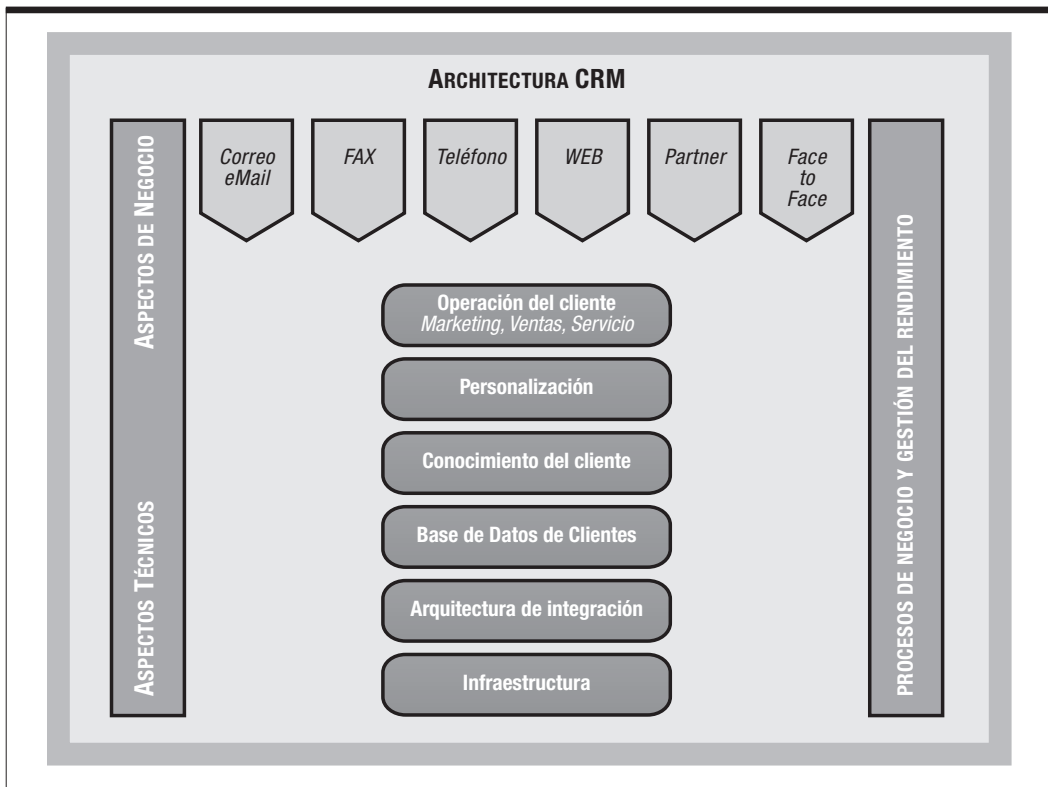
ARCHITECTURA CRM

ASPECTOS DE NEGOCIO

ASPECTOS TÉCNICOS

Correo eMail

FAX

Teléfono

WEB

Partner

Face to Face

Operación del cliente
Marketing, Ventas, Servicio

Personalización

Conocimiento del cliente

Base de Datos de Clientes

Arquitectura de integración

Infraestructura

PROCESOS DE NEGOCIO Y GESTIÓN DEL RENDIMIENTO